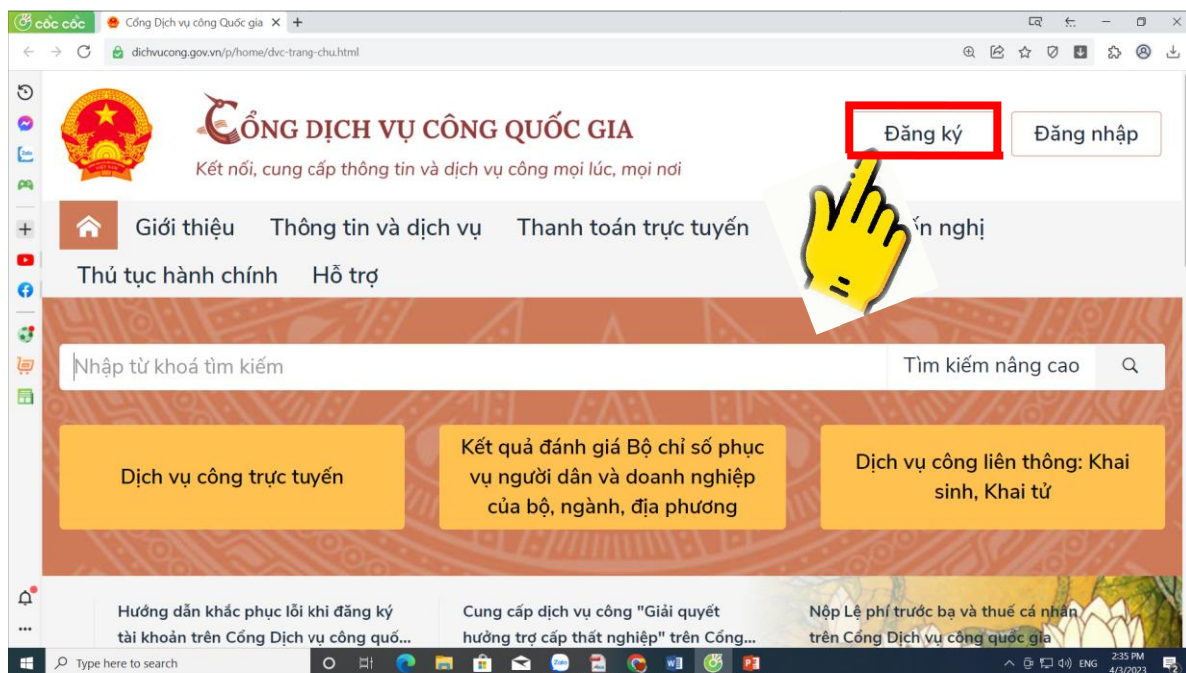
cốc cốc
Cổng Dịch vụ công Quốc gia ×
dichvucong.gov.vn/p/home/dvc-trang-chu.html

CỔNG DỊCH VỤ CÔNG QUỐC GIA
Kết nối, cung cấp thông tin và dịch vụ công mọi lúc, mọi nơi

Đăng ký
Đăng nhập

Giới thiệu
Thông tin và dịch vụ
Thanh toán trực tuyến
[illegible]ến nghị
Thủ tục hành chính
Hỗ trợ

Nhập từ khoá tìm kiếm
Tìm kiếm nâng cao

Dịch vụ công trực tuyến
Kết quả đánh giá Bộ chỉ số phục vụ người dân và doanh nghiệp của bộ, ngành, địa phương
Dịch vụ công liên thông: Khai sinh, Khai tử

Hướng dẫn khắc phục lỗi khi đăng ký tài khoản trên Cổng Dịch vụ công quố...
Cung cấp dịch vụ công "Giải quyết hưởng trợ cấp thất nghiệp" trên Cổng...
Nộp Lệ phí trước bạ và thuế cá nhân trên Cổng Dịch vụ công quốc gia

Type here to search
ENG
2:35 PM
4/3/2023